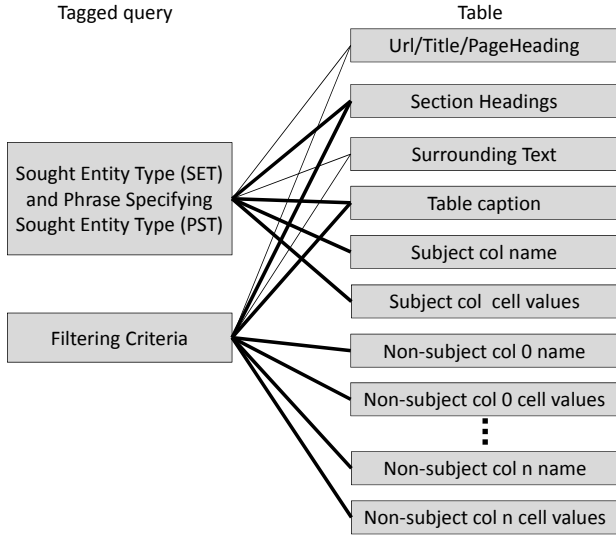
Tagged query

Table

Sought Entity Type (SET) and Phrase Specifying Sought Entity Type (PST)

Filtering Criteria

Url/Title/PageHeading

Section Headings

Surrounding Text

Table caption

Subject col name

Subject col cell values

Non-subject col 0 name

Non-subject col 0 cell values

⋮

Non-subject col n name

Non-subject col n cell values